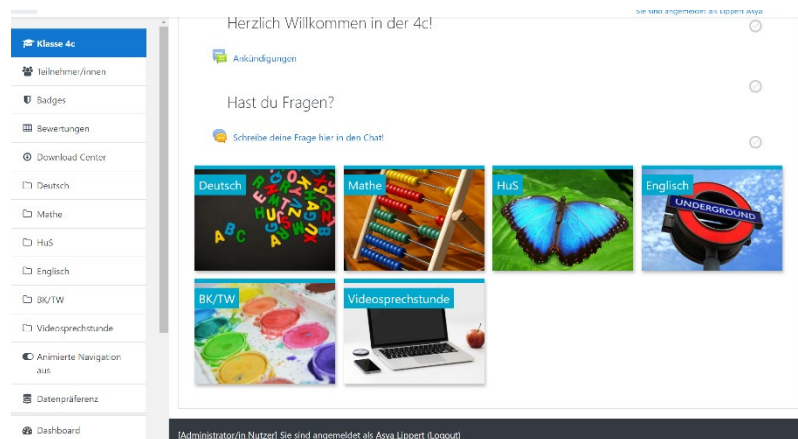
Sie sind angemeldet als Lippert Asya

Klasse 4c
Teilnehmer/innen
Badges
Bewertungen
Download Center
Deutsch
Mathe
HuS
Englisch
BK/TW
Videosprechstunde
Animierte Navigation aus
Datenpräferenz
Dashboard

Herzlich Willkommen in der 4c!

Ankündigungen

Hast du Fragen?

Schreibe deine Frage hier in den Chat!

Deutsch
Mathe
HuS
Englisch
UNDERGROUND
BK/TW
Videosprechstunde

[Administrator/in Nutzer] Sie sind angemeldet als Asya Lippert (Logout)